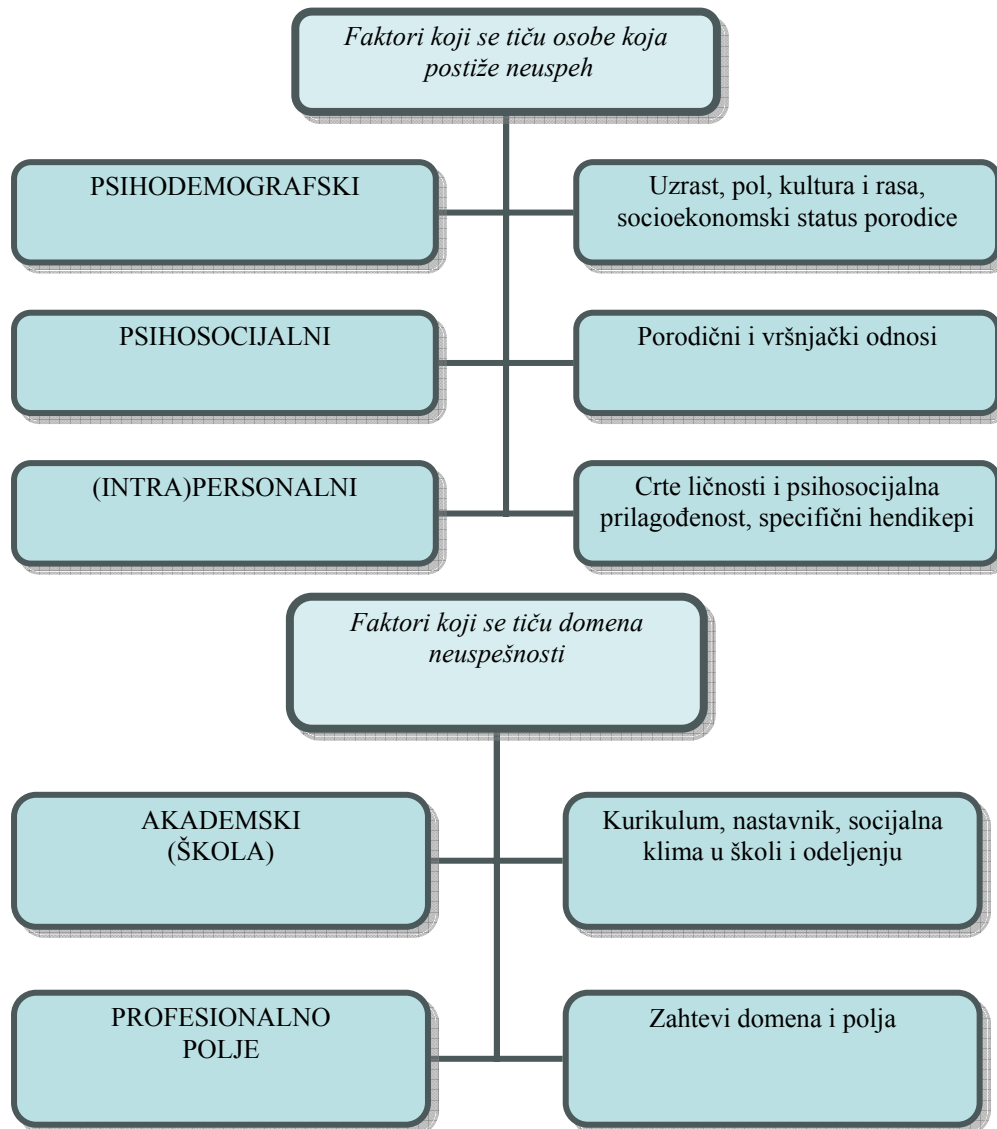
*Faktori koji se tiču osobe koja postiže neuspeh*

PSIHODEMOGRAFSKI

Uzrast, pol, kultura i rasa, socioekonomski status porodice

PSIHOSOCIJALNI

Porodični i vršnjački odnosi

(INTRA)PERSONALNI

Crte ličnosti i psihosocijalna prilagođenost, specifični hendikepi

*Faktori koji se tiču domena neuspešnosti*

AKADEMSKI (ŠKOLA)

Kurikulum, nastavnik, socijalna klima u školi i odeljenju

PROFESIONALNO POLJE

Zahtevi domena i polja